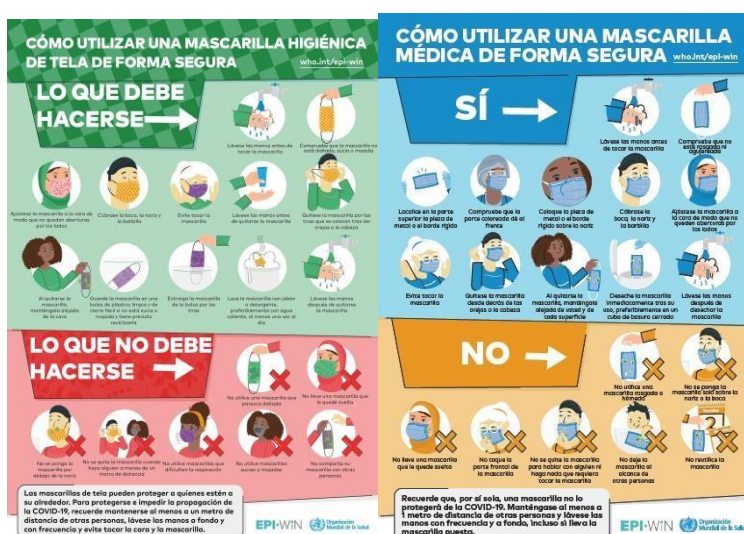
CÓMO UTILIZAR UNA MASCARILLA HIGIÉNICA DE TELA DE FORMA SEGURA
who.int/epi-win

LO QUE DEBE HACERSE

Lávese las manos antes de tocar la mascarilla

Compruebe que la mascarilla no esté dañada, sucia o mojada

Ajústese la mascarilla a la cara de modo que no queden aberturas por los lados

Cúbrase la boca, la nariz y la barbilla

Evite tocar la mascarilla

Lávese las manos antes de quitarse la mascarilla

Quítese la mascarilla por las tiras que se colocan tras las orejas o la cabeza

Al quitarse la mascarilla, manténgala alejada de la cara

Guarde la mascarilla en una bolsa de plástico limpia y de cierre fácil si no está sucia o mojada y tiene previsto reutilizarla

Extraiga la mascarilla de la bolsa por las tiras

Lave la mascarilla con jabón o detergente, preferentemente con agua caliente, al menos una vez al día

Lávese las manos después de quitarse la mascarilla

LO QUE NO DEBE HACERSE

No utilice una mascarilla que parezca dañada

No lleve una mascarilla que le quede suelta

No se ponga la mascarilla por debajo de la nariz

No se quite la mascarilla cuando haya alguien a menos de un metro de distancia

No utilice mascarillas que dificulten la respiración

No utilice mascarillas sucias o mojadas

No comparta su mascarilla con otras personas

Las mascarillas de tela pueden proteger a quienes estén a su alrededor. Para protegerse e impedir la propagación de la COVID-19, recuerde mantenerse al menos a un metro de distancia de otras personas, lávese las manos a fondo y con frecuencia y evite tocar la cara y la mascarilla.

EPI-WIN Organización Mundial de la Salud

CÓMO UTILIZAR UNA MASCARILLA MÉDICA DE FORMA SEGURA
who.int/epi-win

SÍ

Lávese las manos antes de tocar la mascarilla

Compruebe que no está rasgada ni agujereada

Localice en la parte superior la pieza de metal o el borde rígido

Compruebe que la parte coloreada da al frente

Coloque la pieza de metal o el borde rígido sobre la nariz

Cúbrase la boca, la nariz y la barbilla

Ajústese la mascarilla a la cara de modo que no queden aberturas por los lados

Evite tocar la mascarilla

Quítese la mascarilla desde detrás de las orejas o la cabeza

Al quitarse la mascarilla, manténgala alejada de usted y de toda superficie

Deseche la mascarilla inmediatamente tras su uso, preferiblemente en un cubo de basura cerrado

Lávese las manos después de desechar la mascarilla

NO

No utilice una mascarilla rasgada o húmeda

No se ponga la mascarilla solo sobre la boca o la nariz

No lleve una mascarilla que le quede suelta

No toque la parte frontal de la mascarilla

No se quite la mascarilla para hablar con alguien ni haga nada que requiera tocar la mascarilla

No deje la mascarilla al alcance de otras personas

No reutilice la mascarilla

Recuerde que, por sí sola, una mascarilla no lo protegerá de la COVID-19. Manténgase al menos a 1 metro de distancia de otras personas y lávese las manos con frecuencia y a fondo, incluso si lleva la mascarilla puesta.

EPI-WIN Organización Mundial de la Salud